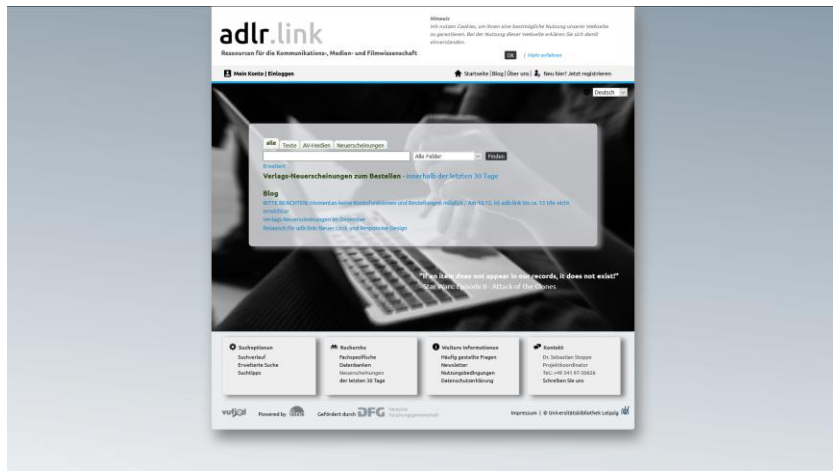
adlr.link

Ressourcen für die Kommunikations-, Medien- und Filmwissenschaft

Hinweis
Wir nutzen Cookies, um Ihnen eine bestmögliche Nutzung unserer Webseite zu garantieren. Bei der Nutzung dieser Webseite erklären Sie sich damit einverstanden.

OK | mehr erfahren

Mein Konto | Einloggen

Startseite | Blog | Über uns | Neu hier? Jetzt registrieren

Deutsch

alle | Texte | AV-Medien | Neuerscheinungen

Alle Felder | Finden

Erweitert

Verlags-Neuerscheinungen zum Bestellen - innerhalb der letzten 30 Tage

Blog

BITTE BEACHTEN: Momentan keine Kontofunktionen und Bestellungen möglich / Am 16.12. ist adlr.link bis ca. 12 Uhr nicht erreichbar

Verlags-Neuerscheinungen im Dezember

Relaunch für adlr.link: Neuer Look und Responsive Design

"If an item does not appear in our records, it does not exist!"
- Star Wars: Episode II - Attack of the Clones

Suchoptionen
Suchverlauf
Erweiterte Suche
Suchtipps

Recherche
Fachspezifische Datenbanken
Neuerscheinungen der letzten 30 Tage

Weitere Informationen
Häufig gestellte Fragen
Newsletter
Nutzungsbedingungen
Datenschutzerklärung

Kontakt
Dr. Sebastian Stoppe
Projektkoordinator
Tel.: +49 341 97-30626
Schreiben Sie uns

vufind | Powered by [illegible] | Gefördert durch DFG Deutsche Forschungsgemeinschaft

Impressum | © Universitätsbibliothek Leipzig